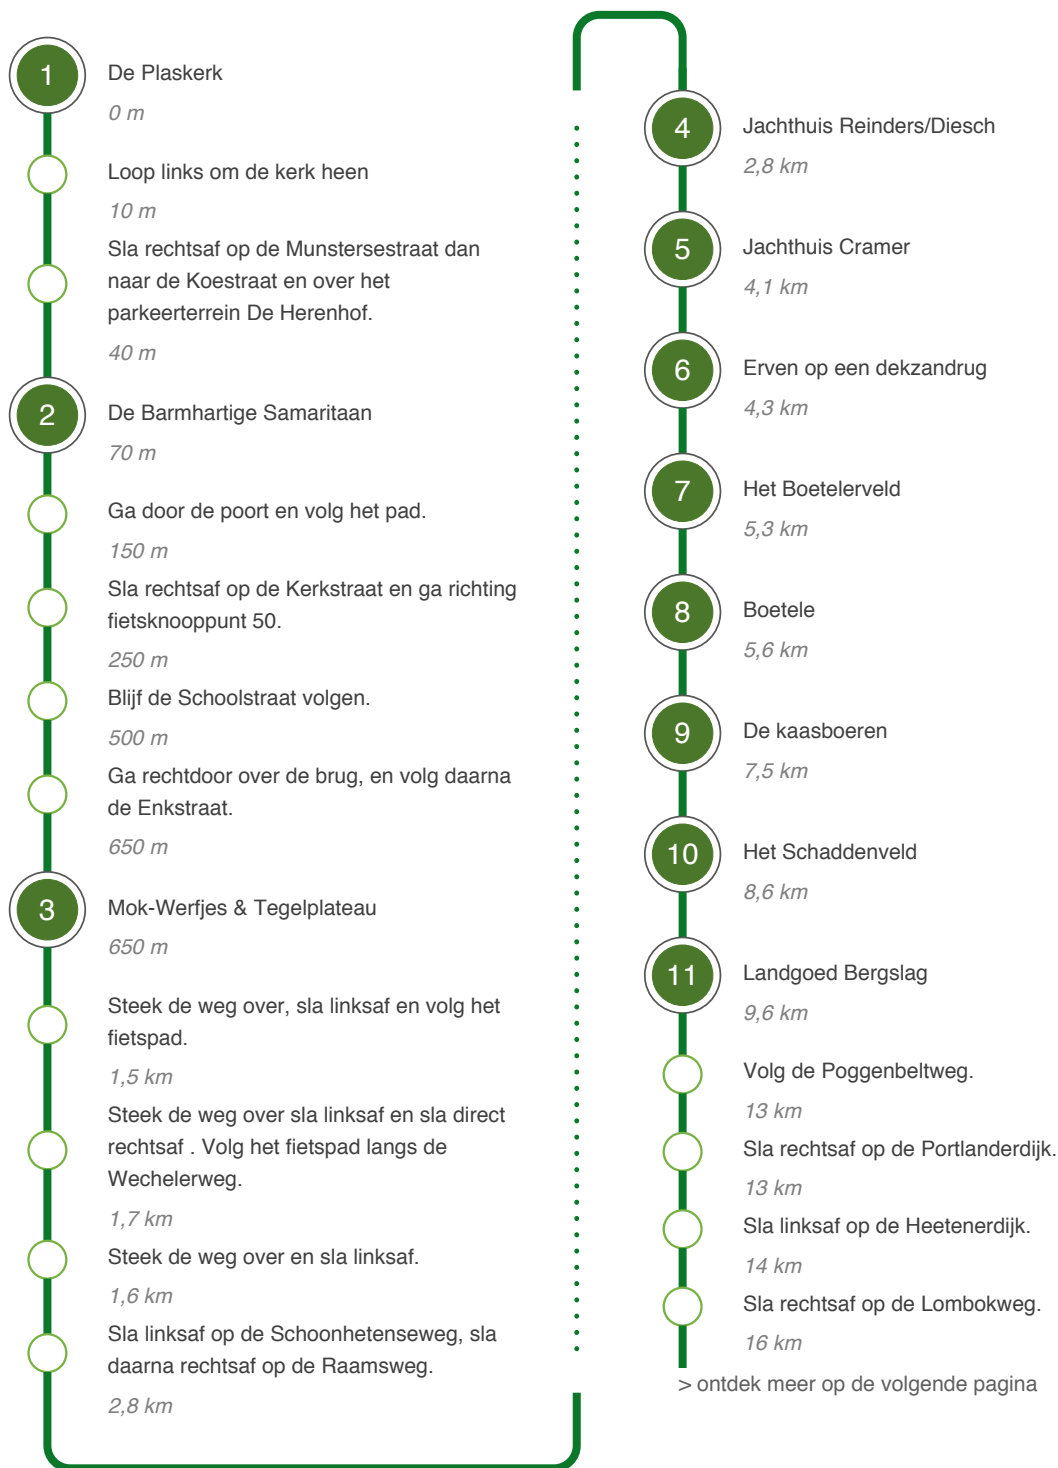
1
De Plaskerk
0 m

Loop links om de kerk heen
10 m

Sla rechtsaf op de Munstersestraat dan naar de Koestraat en over het parkeerterrein De Herenhof.
40 m

2
De Barmhartige Samaritaan
70 m

Ga door de poort en volg het pad.
150 m

Sla rechtsaf op de Kerkstraat en ga richting fietsknooppunt 50.
250 m

Blijf de Schoolstraat volgen.
500 m

Ga rechtdoor over de brug, en volg daarna de Enkstraat.
650 m

3
Mok-Werfjes & Tegelplateau
650 m

Steek de weg over, sla linksaf en volg het fietspad.
1,5 km

Steek de weg over sla linksaf en sla direct rechtsaf . Volg het fietspad langs de Wechelerweg.
1,7 km

Steek de weg over en sla linksaf.
1,6 km

Sla linksaf op de Schoonhetenseweg, sla daarna rechtsaf op de Raamsweg.
2,8 km

4
Jachthuis Reinders/Diesch
2,8 km

5
Jachthuis Cramer
4,1 km

6
Erven op een dekzandrug
4,3 km

7
Het Boetelerveld
5,3 km

8
Boetele
5,6 km

9
De kaasboeren
7,5 km

10
Het Schaddenveld
8,6 km

11
Landgoed Bergslag
9,6 km

Volg de Poggenbeltweg.
13 km

Sla rechtsaf op de Portlanderdijk.
13 km

Sla linksaf op de Heetenerdijk.
14 km

Sla rechtsaf op de Lombokweg.
16 km

> ontdek meer op de volgende pagina